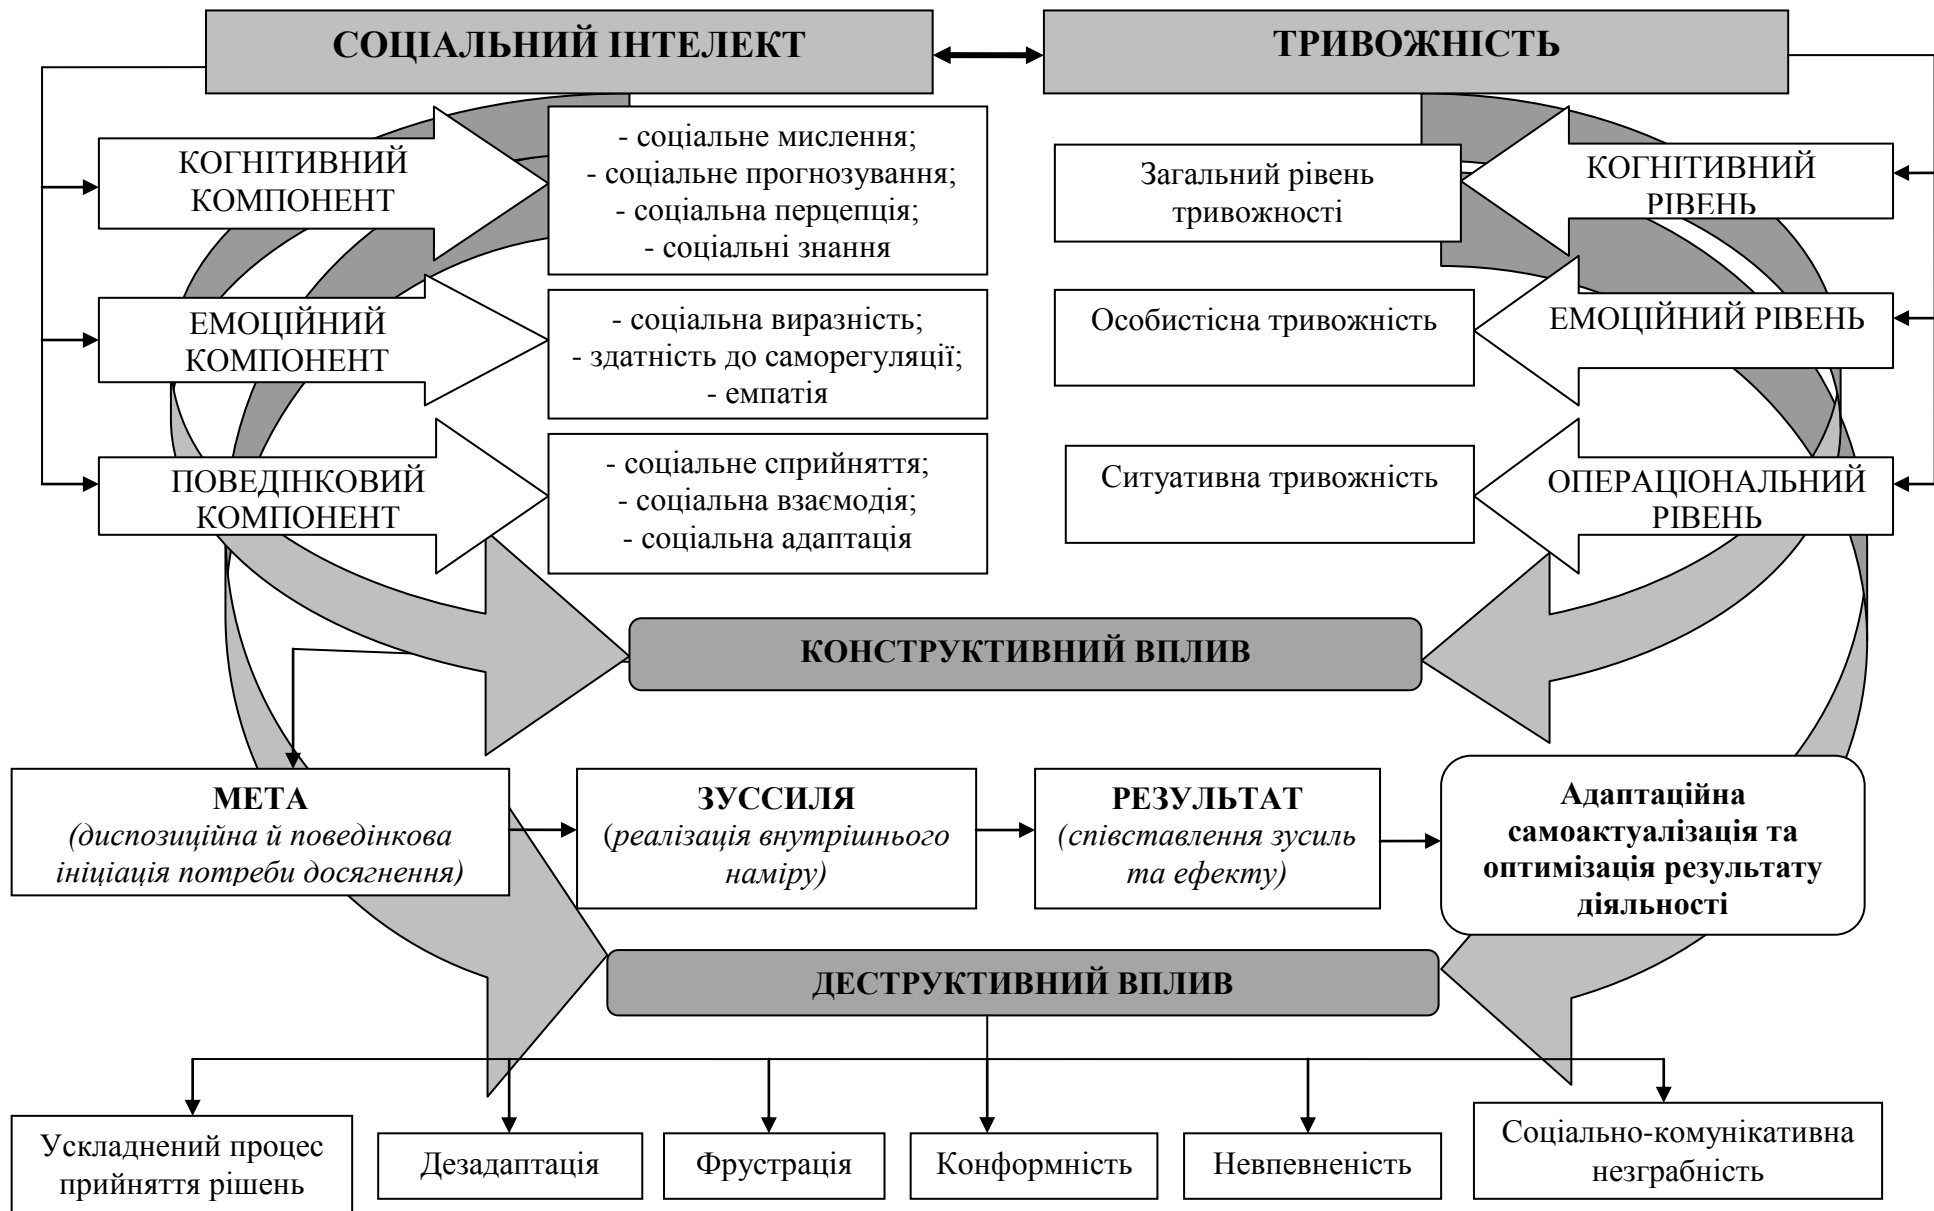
СОЦІАЛЬНИЙ ІНТЕЛЕКТ

ТРИВОЖНІСТЬ

КОГНІТИВНИЙ КОМПОНЕНТ

- соціальне мислення;
- соціальне прогнозування;
- соціальна перцепція;
- соціальні знання

Загальний рівень тривожності

КОГНІТИВНИЙ РІВЕНЬ

ЕМОЦІЙНИЙ КОМПОНЕНТ

- соціальна виразність;
- здатність до саморегуляції;
- емпатія

Особистісна тривожність

ЕМОЦІЙНИЙ РІВЕНЬ

ПОВЕДІНКОВИЙ КОМПОНЕНТ

- соціальне сприйняття;
- соціальна взаємодія;
- соціальна адаптація

Ситуативна тривожність

ОПЕРАЦІОНАЛЬНИЙ РІВЕНЬ

КОНСТРУКТИВНИЙ ВПЛИВ

МЕТА
(диспозиційна й поведінкова ініціація потреби досягнення)

ЗУССИЛЯ
(реалізація внутрішнього наміру)

РЕЗУЛЬТАТ
(співставлення зусиль та ефекту)

Адаптаційна самоактуалізація та оптимізація результату діяльності

ДЕСТРУКТИВНИЙ ВПЛИВ

Ускладнений процес прийняття рішень

Дезадаптація

Фрустрація

Конформність

Невпевненість

Соціально-комунікативна незграбність